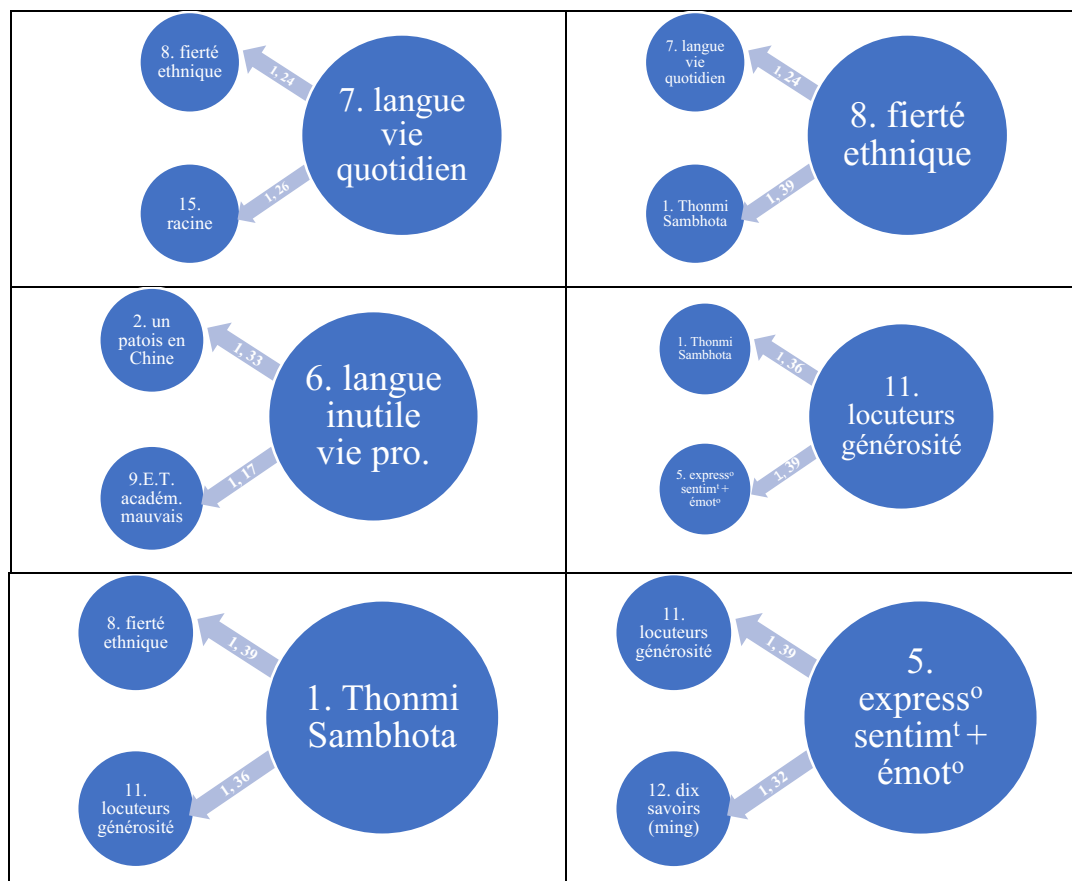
| | |
|---|---|
| 8. fierté ethnique<br>1, 24<br>7. langue vie quotidien<br>1, 26<br>15. racine | 7. langue vie quotidien<br>1, 24<br>8. fierté ethnique<br>1, 39<br>1. Thonmi Sambhota |
| 2. un patois en Chine<br>1, 33<br>6. langue inutile vie pro.<br>1, 17<br>9.E.T. academ. mauvais | 1. Thonmi Sambhota<br>1, 36<br>11. locuteurs générosité<br>1, 39<br>5. express$^{o}$ sentim$^{t}$ + émot$^{o}$ |
| 8. fierté ethnique<br>1, 39<br>1. Thonmi Sambhota<br>1, 36<br>11. locuteurs générosité | 11. locuteurs générosité<br>1, 39<br>5. express$^{o}$ sentim$^{t}$ + émot$^{o}$<br>1, 32<br>12. dix savoirs (ming) |